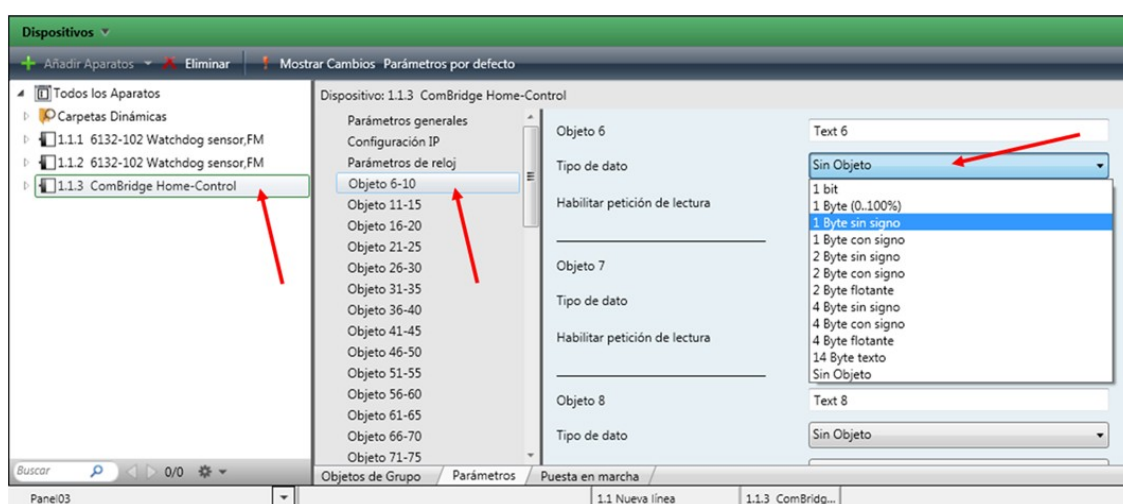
Dispositivos

Añadir Aparatos   Eliminar   Mostrar Cambios   Parámetros por defecto

Todos los Aparatos
Carpetas Dinámicas
1.1.1 6132-102 Watchdog sensor,FM
1.1.2 6132-102 Watchdog sensor,FM
1.1.3 ComBridge Home-Control

Dispositivo: 1.1.3 ComBridge Home-Control

Parámetros generales
Configuración IP
Parámetros de reloj
Objeto 6-10
Objeto 11-15
Objeto 16-20
Objeto 21-25
Objeto 26-30
Objeto 31-35
Objeto 36-40
Objeto 41-45
Objeto 46-50
Objeto 51-55
Objeto 56-60
Objeto 61-65
Objeto 66-70
Objeto 71-75

Objeto 6   Text 6
Tipo de dato   Sin Objeto
Habilitar petición de lectura

1 bit
1 Byte (0..100%)
1 Byte sin signo
1 Byte con signo
2 Byte sin signo
2 Byte con signo
2 Byte flotante
4 Byte sin signo
4 Byte con signo
4 Byte flotante
14 Byte texto
Sin Objeto

Objeto 7
Tipo de dato
Habilitar petición de lectura

Objeto 8   Text 8
Tipo de dato   Sin Objeto

Buscar   0/0

Objetos de Grupo   Parámetros   Puesta en marcha

Panel03   1.1 Nueva línea   1.1.3 ComBridg...